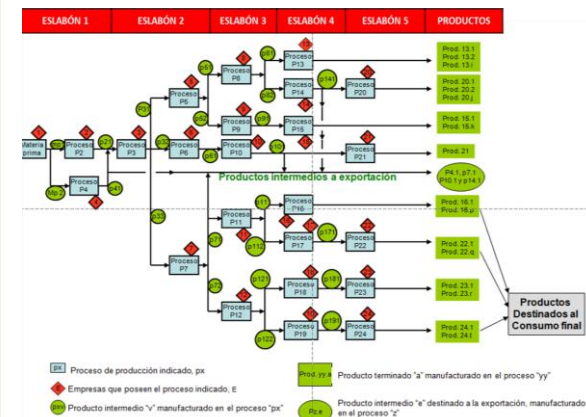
ESLABÓN 1 | ESLABÓN 2 | ESLABÓN 3 | ESLABÓN 4 | ESLABÓN 5 | PRODUCTOS

Materia prima
Proceso P2
Proceso P3
Proceso P4
Proceso P5
Proceso P6
Proceso P7
Proceso P8
Proceso P9
Proceso P10
Proceso P11
Proceso P12
Proceso P13
Proceso P14
Proceso P15
Proceso P16
Proceso P17
Proceso P18
Proceso P19
Proceso P20
Proceso P21
Proceso P22
Proceso P23
Proceso P24

Mp.2
p2.1
p4.1
p3.3
p5.1
p5.2
p6.1
p8.1
p8.2
p9.1
p10
p11
p11.2
p12.1
p12.2
p14.1
p17.1
p18.1
p19.1

Productos intermedios a exportación

Prod. 13.1
Prod. 13.2
Prod. 13.j
Prod. 20.1
Prod. 20.2
Prod. 20.j
Prod. 15.1
Prod. 15.k
Prod. 21
P4.1, p7.1
P10.1 y p14.1
Prod. 16.1
Prod. 16.p
Prod. 22.1
Prod. 22.q
Prod. 23.1
Prod. 23.r
Prod. 24.1
Prod. 24.t

Productos Destinados al Consumo final

px Proceso de producción indicado, px
E Empresas que poseen el proceso indicado, E
px.v Producto intermedio "v" manufacturado en el proceso "px"
Prod. yy.a Producto terminado "a" manufacturado en el proceso "yy"
Pz.e Producto intermedio "e" destinado a la exportación, manufacturado en el proceso "z"